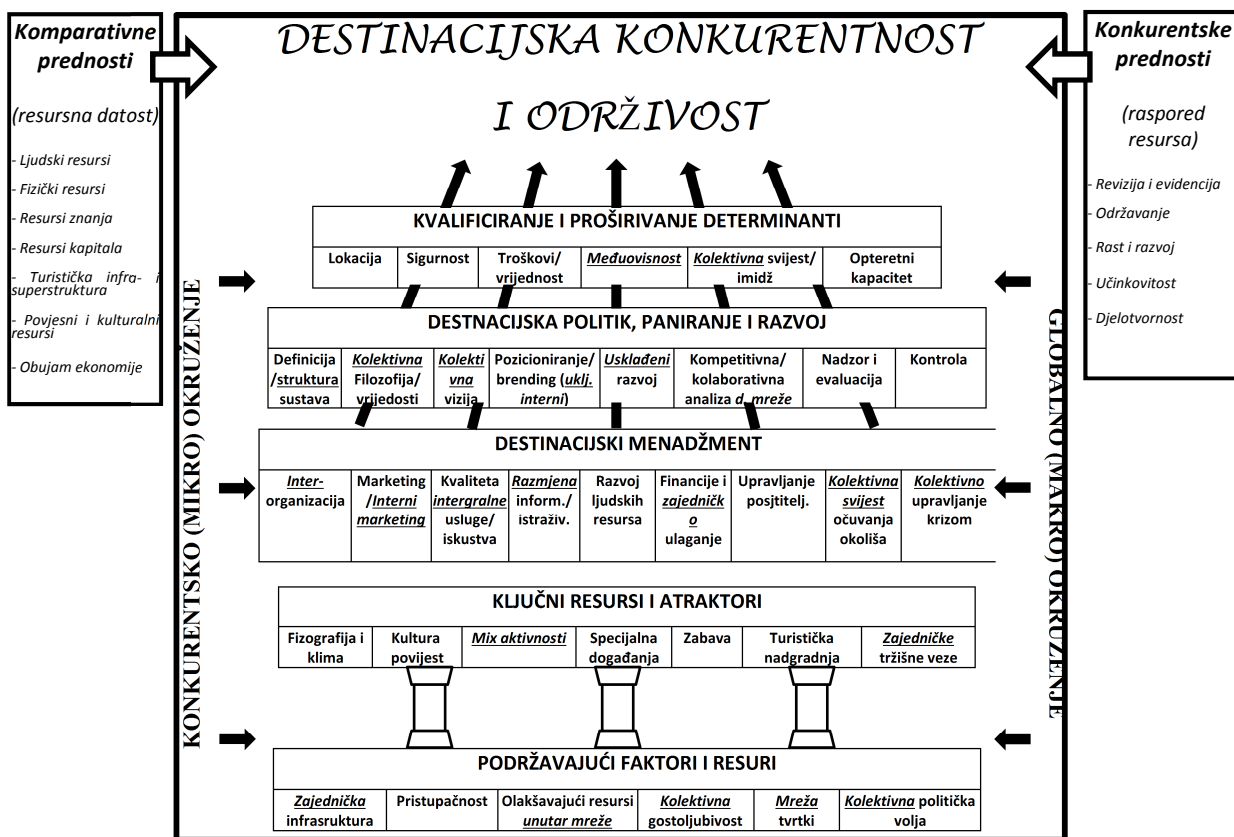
Komparativne prednosti

(resursna datost)

- Ljudski resursi
- Fizički resursi
- Resursi znanja
- Resursi kapitala
- Turistička infra- i superstruktura
- Povjesni i kulturalni resursi
- Obujam ekonomije

DESTINACIJSKA KONKURENTNOST

I ODRŽIVOST

Konkurentske prednosti

(raspored resursa)

- Revizija i evidencija
- Održavanje
- Rast i razvoj
- Učinkovitost
- Djelotvornost

KONKURENTSKO (MIKRO) OKRUŽENJE

GLOBALNO (MAKRO) OKRUŽENJE

KVALIFICIRANJE I PROŠIRIVANJE DETERMINANTI

| Lokacija | Sigurnost | Troškovi/ vrijednost | Međuovisnost | Kolektivna svijest/ imidž | Opteretni kapacitet |
|---|---|---|---|---|---|

DESTNACIJSKA POLITIK, PANIRANJE I RAZVOJ

| Definicija /struktura sustava | Kolektivna Filozofija/ vrijednosti | Kolektivna vizija | Pozicioniranje/ brending (uklj. interni) | Usklađeni razvoj | Kompetitivna/ kolaborativna analiza d. mreže | Nadzor i evaluacija | Kontrola |
|---|---|---|---|---|---|---|---|

DESTINACIJSKI MENADŽMENT

| Inter-organizacija | Marketing /Interni marketing | Kvaliteta intergralne usluge/ iskustva | Razmjena inform./ istraživ. | Razvoj ljudskih resursa | Financije i zajedničko ulaganje | Upravljanje posjtitelj. | Kolektivna svijest očuvanja okoliša | Kolektivno upravljanje krizom |
|---|---|---|---|---|---|---|---|---|

KLJUČNI RESURSI I ATRAKTORI

| Fizografija i klima | Kultura povijest | Mix aktivnosti | Specijalna događanja | Zabava | Turistička nadgradnja | Zajedničke tržišne veze |
|---|---|---|---|---|---|---|

PODRŽAVAJUĆI FAKTORI I RESURI

| Zajednička infrasruktura | Pristupačnost | Olakšavajući resursi unutar mreže | Kolektivna gostoljubivost | Mreža tvrtki | Kolektivna politička volja |
|---|---|---|---|---|---|